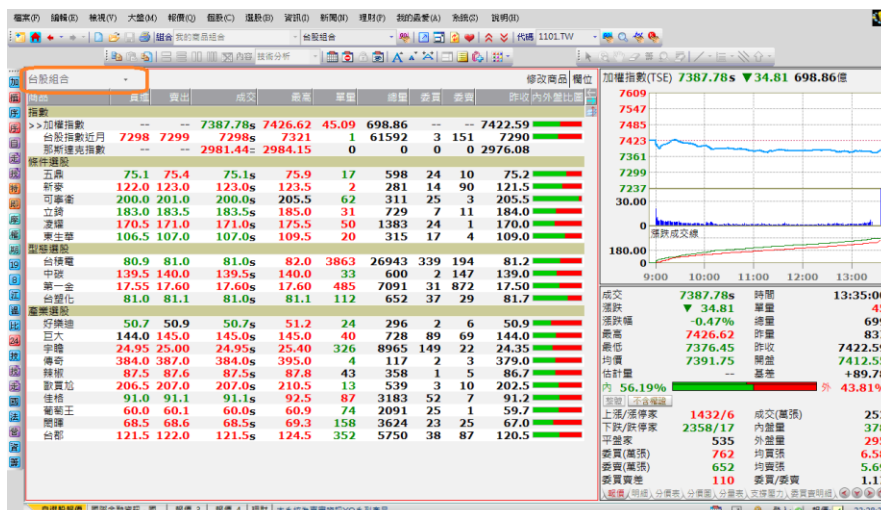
檔案(F) 編輯(E) 檢視(Y) 大盤(M) 報價(Q) 個股(C) 選股(B) 資訊(I) 新聞(N) 理財(F) 我的最愛(A) 系統(S) 說明(H)

組合 我的商品組合 台股組合 代碼 1101.TW

台股組合 修改商品 欄位

| 商品 | 買進 | 賣出 | 成交 | 漲跌 | 單量 | 總量 | 委買 | 委賣 | 昨收 |
|---|---|---|---|---|---|---|---|---|---|
| 指數 | | | | | | | | | |
| >>加權指數 | -- | -- | 7387.78s | 7426.62 | 45.09 | 698.86 | -- | -- | 7422.59 |
| 台股指數近月 | 7298 | 7299 | 7298s | 7321 | 1 | 61592 | 3 | 151 | 7290 |
| 那斯達克指數 | -- | -- | 2981.44= | 2984.15 | 0 | 0 | 0 | 0 | 2976.08 |
| 條件選股 | | | | | | | | | |
| 五鼎 | 75.1 | 75.4 | 75.1s | 75.9 | 17 | 598 | 24 | 10 | 75.2 |
| 新麥 | 122.0 | 123.0 | 123.0s | 123.5 | 2 | 281 | 14 | 90 | 121.5 |
| 可寧衛 | 200.0 | 201.0 | 200.0s | 205.5 | 62 | 311 | 25 | 3 | 205.5 |
| 立錡 | 183.0 | 183.5 | 183.5s | 185.0 | 31 | 729 | 7 | 11 | 184.0 |
| 凌耀 | 170.5 | 171.0 | 171.0s | 175.5 | 50 | 1383 | 24 | 1 | 170.0 |
| 東生華 | 106.5 | 107.0 | 107.0s | 109.5 | 20 | 315 | 17 | 4 | 109.0 |
| 型態選股 | | | | | | | | | |
| 台積電 | 80.9 | 81.0 | 81.0s | 82.0 | 3863 | 26943 | 339 | 194 | 81.2 |
| 中砂 | 139.5 | 140.0 | 139.5s | 140.0 | 33 | 600 | 2 | 147 | 139.0 |
| 第一金 | 17.55 | 17.60 | 17.60s | 17.60 | 485 | 7091 | 31 | 872 | 17.50 |
| 台塑化 | 81.0 | 81.1 | 81.0s | 81.1 | 112 | 652 | 37 | 29 | 81.7 |
| 產業選股 | | | | | | | | | |
| 好樂迪 | 50.7 | 50.9 | 50.7s | 51.2 | 24 | 296 | 2 | 6 | 50.9 |
| 巨大 | 144.0 | 145.0 | 145.0s | 145.0 | 40 | 728 | 89 | 69 | 144.0 |
| 宇隆 | 24.95 | 25.00 | 24.95s | 25.40 | 326 | 8965 | 149 | 22 | 24.35 |
| 傳奇 | 384.0 | 387.0 | 384.0s | 395.0 | 4 | 117 | 2 | 3 | 379.0 |
| 辣椒 | 87.5 | 87.6 | 87.5s | 87.8 | 43 | 358 | 1 | 5 | 86.7 |
| 歐買尬 | 206.5 | 207.0 | 207.0s | 210.5 | 13 | 539 | 3 | 10 | 202.5 |
| 佳格 | 91.0 | 91.1 | 91.1s | 92.5 | 87 | 3183 | 52 | 7 | 91.2 |
| 葡萄王 | 60.0 | 60.1 | 60.0s | 60.9 | 74 | 2091 | 25 | 1 | 59.7 |
| 簡單 | 68.5 | 68.6 | 68.5s | 69.3 | 158 | 3624 | 23 | 25 | 67.0 |
| 台部 | 121.5 | 122.0 | 121.5s | 124.5 | 352 | 5750 | 38 | 87 | 120.5 |

加權指數(TSE) 7387.78s ▼34.81 698.86億
7609 7547 7485 7423 7361 7299 7237 30.00 漲跌成交線 180.00 0.00
9:00 10:00 11:00 12:00 13:00

| 成交 | 7387.78s | 時間 | 13:35:00 |
|---|---|---|---|
| 漲跌 | ▼ 34.81 | 單量 | 45 |
| 漲跌幅 | -0.47% | 總量 | 698 |
| 最高 | 7426.62 | 開盤 | 83 |
| 最低 | 7376.45 | 昨收 | 7422.59 |
| 均價 | 7391.75 | 開盤 | 7412.55 |
| 估計量 | -- | 基差 | +89.78 |

內 56.19% 外 43.81%

上漲/漲停家 1432/6 成交(萬張) 25
下跌/跌停家 2358/17 內盤量 37
平盤家 535 外盤量 29
委買(萬張) 762 均買張 6.58
委賣(萬張) 652 均賣張 5.69
委買賣差 110 委買/委賣 1.1

報價 分價表 分量表 支撐壓力 委買明細